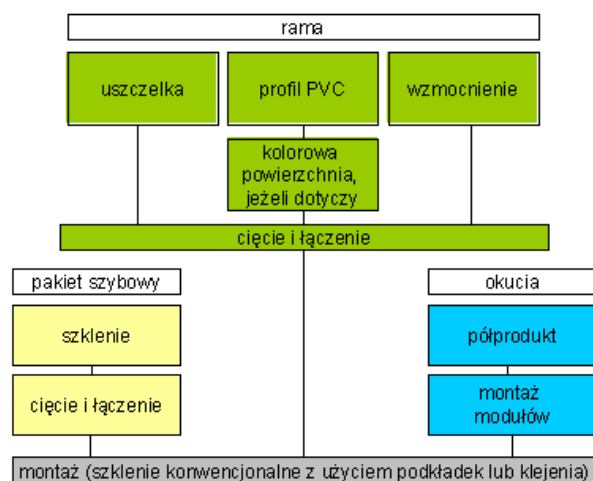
rama

uszczelka

profil PVC

wzmocnienie

kolorowa powierzchnia, jeżeli dotyczy

cięcie i łączenie

pakiet szybowy

szklenie

cięcie i łączenie

okucia

półprodukt

montaż modułów

montaż (szklenie konwencjonalne z użyciem podkładek lub klejenia)